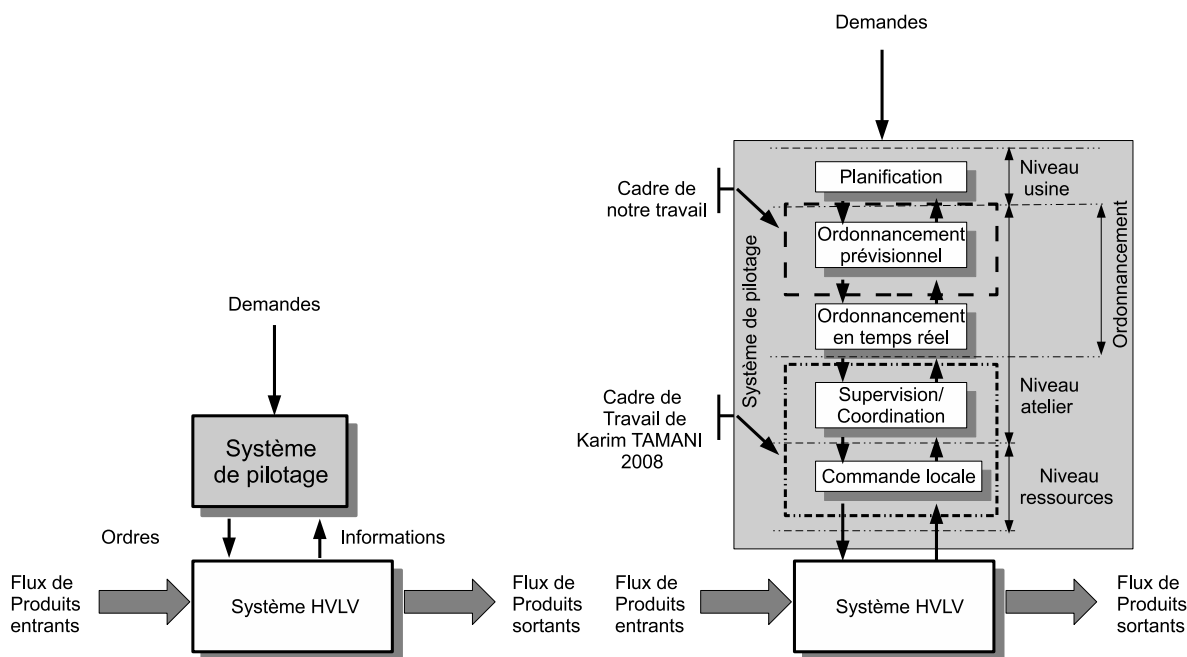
Demandes

Système de pilotage

Ordres

Informations

Flux de Produits entrants

Système HVLV

Flux de Produits sortants

Demandes

Cadre de notre travail

Système de pilotage

Planification

Niveau usine

Ordonnancement prévisionnel

Ordonnancement

Ordonnancement en temps réel

Cadre de Travail de Karim TAMANI 2008

Supervision/ Coordination

Niveau atelier

Commande locale

Niveau ressources

Flux de Produits entrants

Système HVLV

Flux de Produits sortants